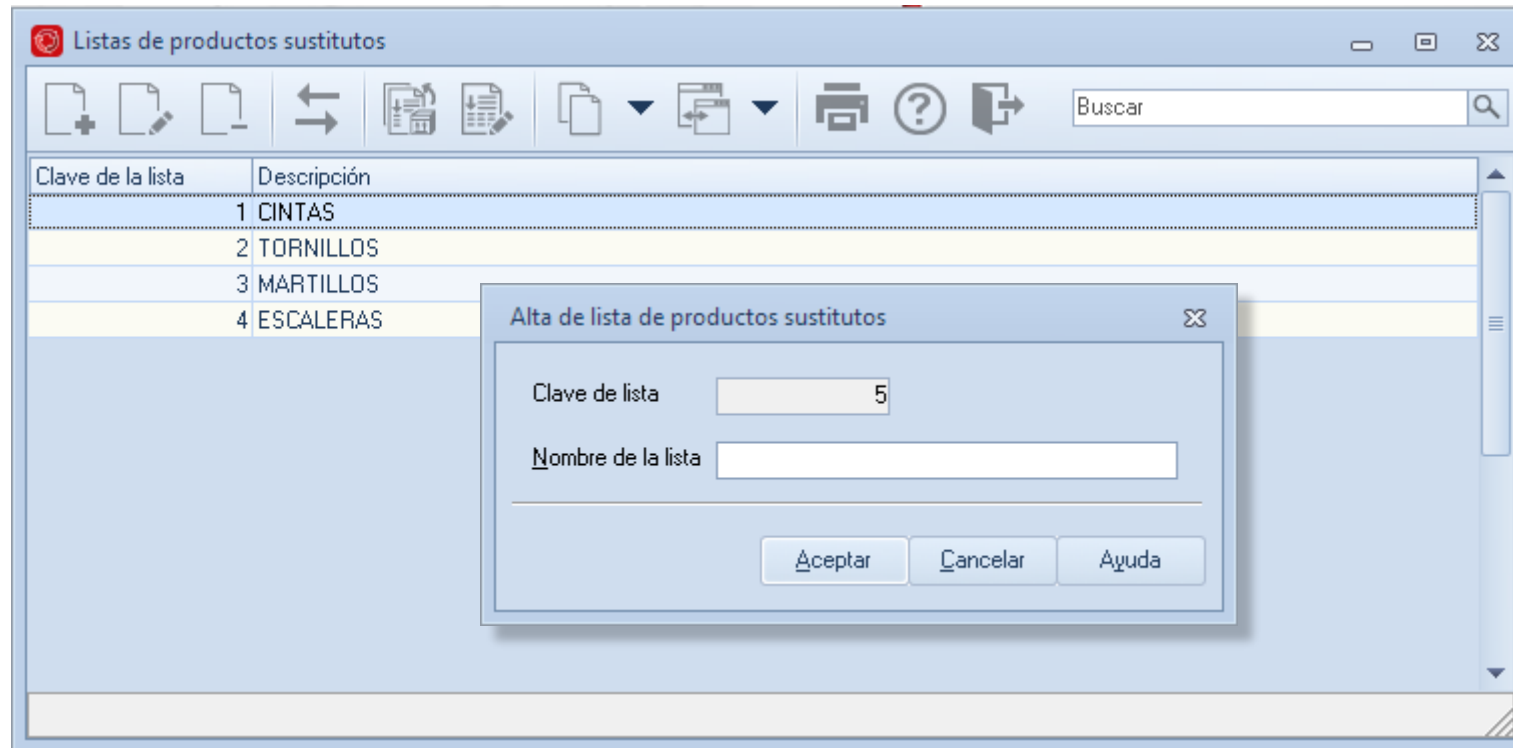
Listas de productos sustitutos

Buscar

| Clave de la lista | Descripción |
|---|---|
| 1 | CINTAS |
| 2 | TORNILLOS |
| 3 | MARTILLOS |
| 4 | ESCALERAS |

Alta de lista de productos sustitutos

Clave de lista 5

Nombre de la lista

Aceptar Cancelar Ayuda